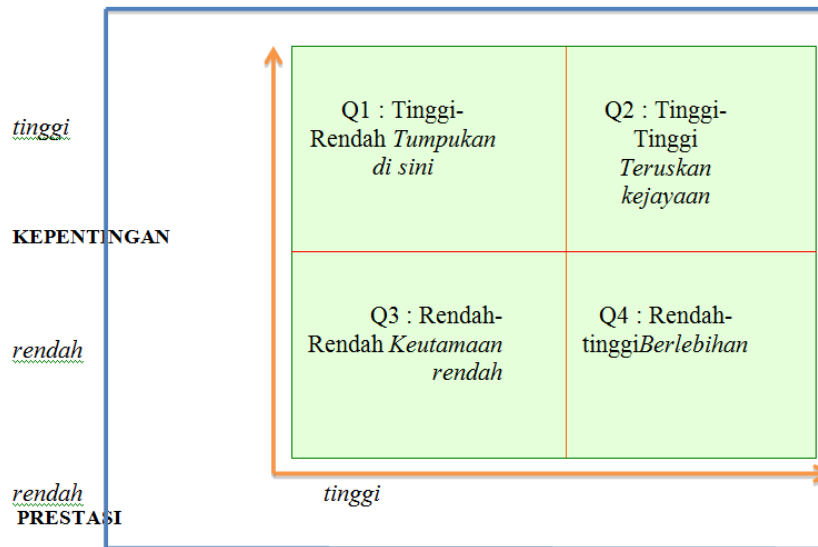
tinggi

KEPENTINGAN

rendah

Q1 : Tinggi-Rendah *Tumpukan di sini*

Q2 : Tinggi-Tinggi *Teruskan kejayaan*

Q3 : Rendah-Rendah *Keutamaan rendah*

Q4 : Rendah-tinggi*Berlebihan*

rendah

tinggi

PRESTASI